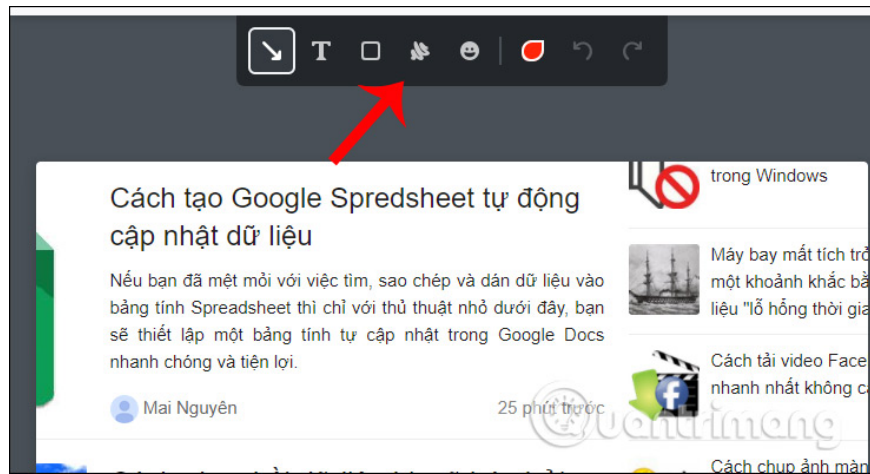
T

Cách tạo Google Spredsheet tự động cập nhật dữ liệu

Nếu bạn đã mệt mỏi với việc tìm, sao chép và dán dữ liệu vào bảng tính Spreadsheet thì chỉ với thủ thuật nhỏ dưới đây, bạn sẽ thiết lập một bảng tính tự cập nhật trong Google Docs nhanh chóng và tiện lợi.

Mai Nguyên

25 phút trước

trong Windows

Máy bay mất tích trở một khoảnh khắc bả liệu "lỗ hổng thời gia

Cách tải video Face nhanh nhất không ca

Cách chụp ảnh màn

Quantrimang